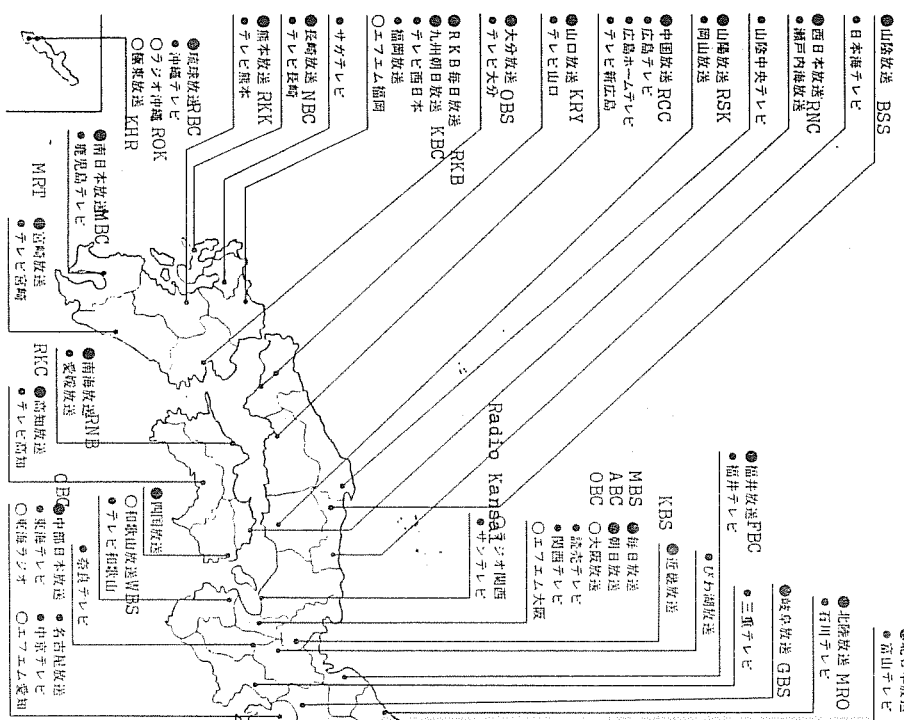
●山陰放送 BSS
●日本海テレビ
●西日本放送RNC
●瀬戸内海放送
●山陰中央テレビ
●山陽放送 RSK
●岡山放送
●中国放送 RCC
●広島テレビ
●広島ホームテレビ
●テレビ新広島
●山口放送 KRY
●テレビ山口
●大分放送 OBS
●テレビ大分
●RKB毎日放送 RKB
●九州朝日放送 KBC
●テレビ西日本
●福岡放送
○エフエム福岡
●サガテレビ
●長崎放送 NBC
●テレビ長崎
●熊本放送 RKK
●テレビ熊本
●琉球放送RBC
●沖縄テレビ
○ラジオ沖縄 ROK
○極東放送 KHR
●南日本放送MBC
●鹿児島テレビ
MRT ●宮崎放送
●テレビ宮崎
●南海放送RNB
●愛媛放送
RKC ●高知放送
●テレビ高知
●四国放送
○和歌山放送WBS
●テレビ和歌山
CBC ●中部日本放送
●東海テレビ
○東海ラジオ
●奈良テレビ
●名古屋放送
●中京テレビ
○エフエム愛知
Radio Kansai ●ラジオ関西
●サンテレビ
MBS ●毎日放送
ABC ●朝日放送
OBC ○大阪放送
●読売テレビ
●関西テレビ
○エフエム大阪
KBS ●近畿放送
●びわ湖放送
●福井放送FBC
●福井テレビ
●三重テレビ
●岐阜放送 GBS
●北陸放送 MRO
●石川テレビ
●富山テレビ